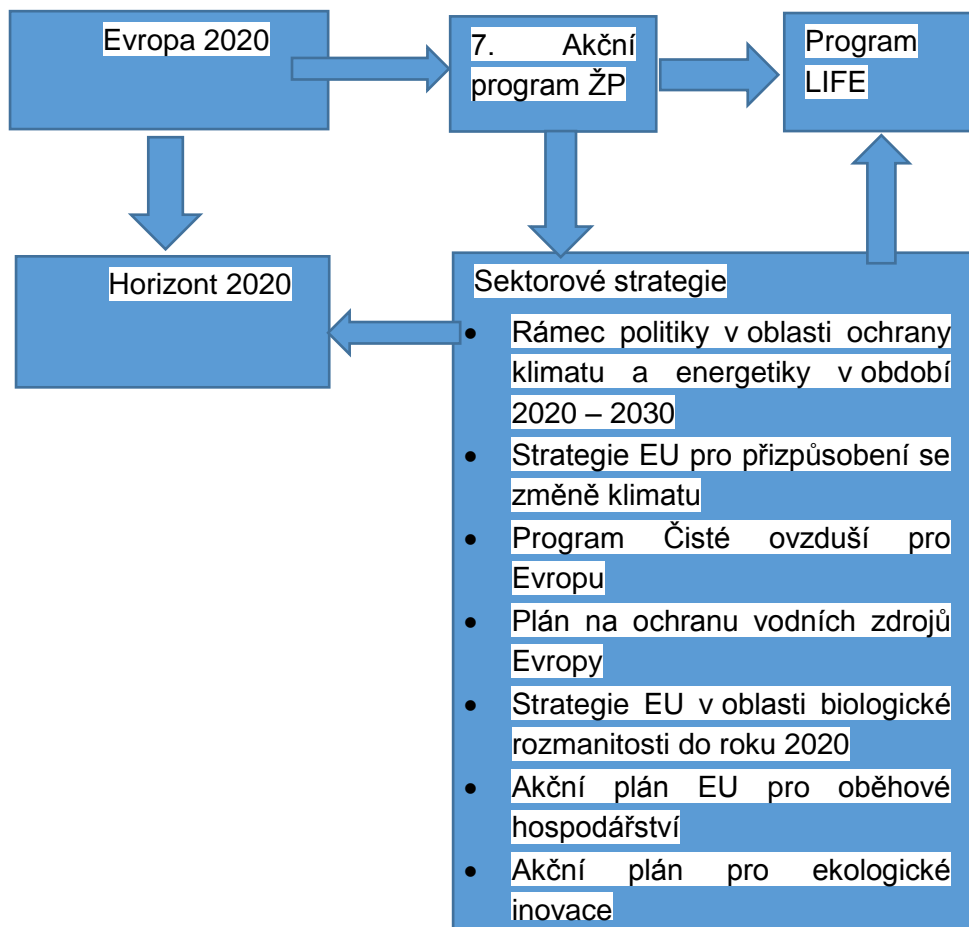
Evropa 2020

7. Akční program ŽP

Program LIFE

Horizont 2020

Sektorové strategie

- Rámec politiky v oblasti ochrany klimatu a energetiky v období 2020 – 2030
- Strategie EU pro přizpůsobení se změně klimatu
- Program Čisté ovzduší pro Evropu
- Plán na ochranu vodních zdrojů Evropy
- Strategie EU v oblasti biologické rozmanitosti do roku 2020
- Akční plán EU pro oběhové hospodářství
- Akční plán pro ekologické inovace